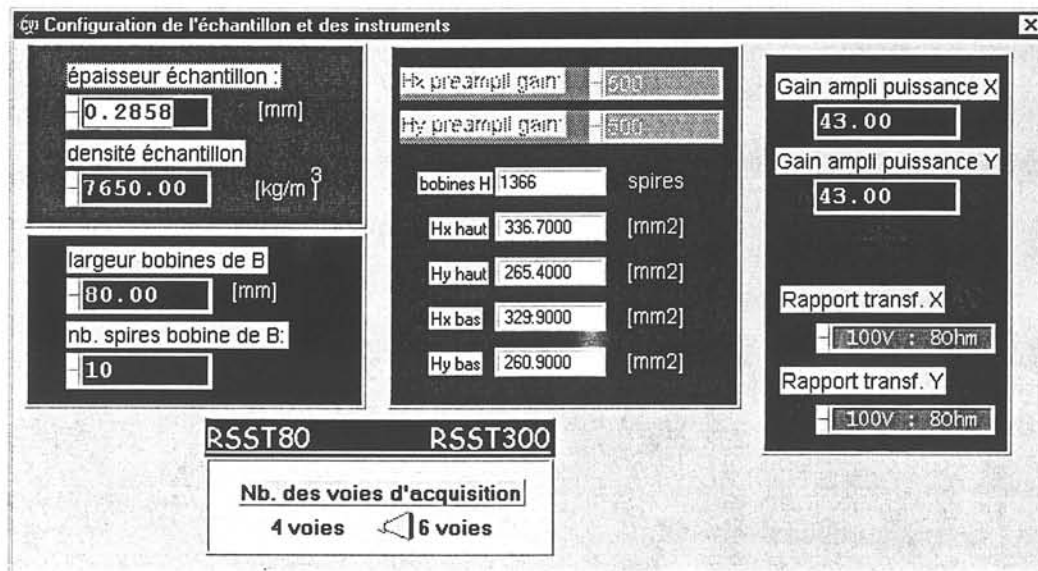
Configuration de l'échantillon et des instruments

épaisseur échantillon :
0.2858 [mm]
densité échantillon
7650.00 [kg/m$^3$]

largeur bobines de B
80.00 [mm]
nb. spires bobine de B:
10

Hx preampli gain 500
Hy preampli gain 500

bobines H 1366 spires
Hx haut 336.7000 [mm2]
Hy haut 265.4000 [mm2]
Hx bas 329.9000 [mm2]
Hy bas 260.9000 [mm2]

Gain ampli puissance X
43.00
Gain ampli puissance Y
43.00

Rapport transf. X
100V : 8Ohm
Rapport transf. Y
100V : 8Ohm

RSST80 RSST300

Nb. des voies d'acquisition
4 voies 6 voies